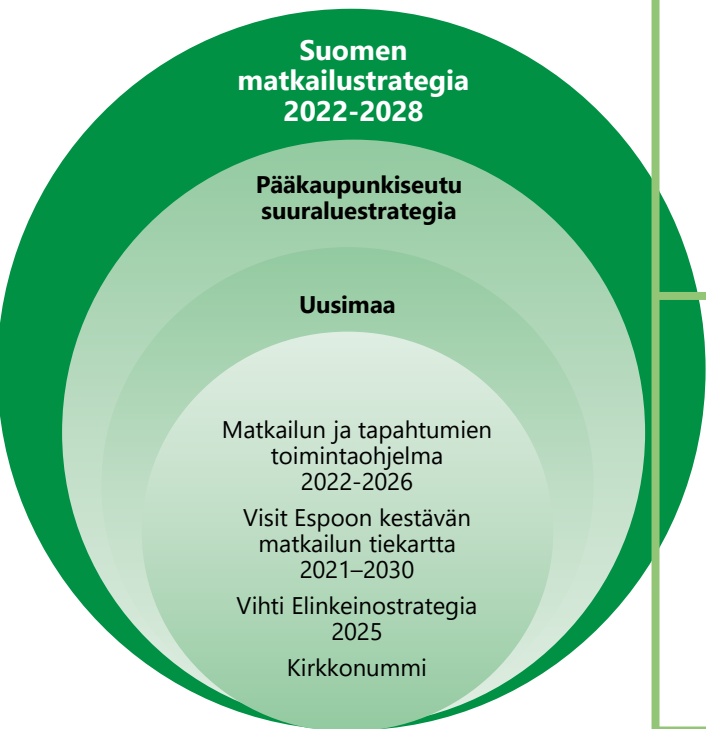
Suomen matkailustrategia 2022-2028

Pääkaupunkiseutu suuraluestrategia

Uusimaa

Matkailun ja tapahtumien toimintaohjelma 2022-2026

Visit Espoon kestävän matkailun tiekartta 2021–2030

Vihti Elinkeinostrategia 2025

Kirkkonummi